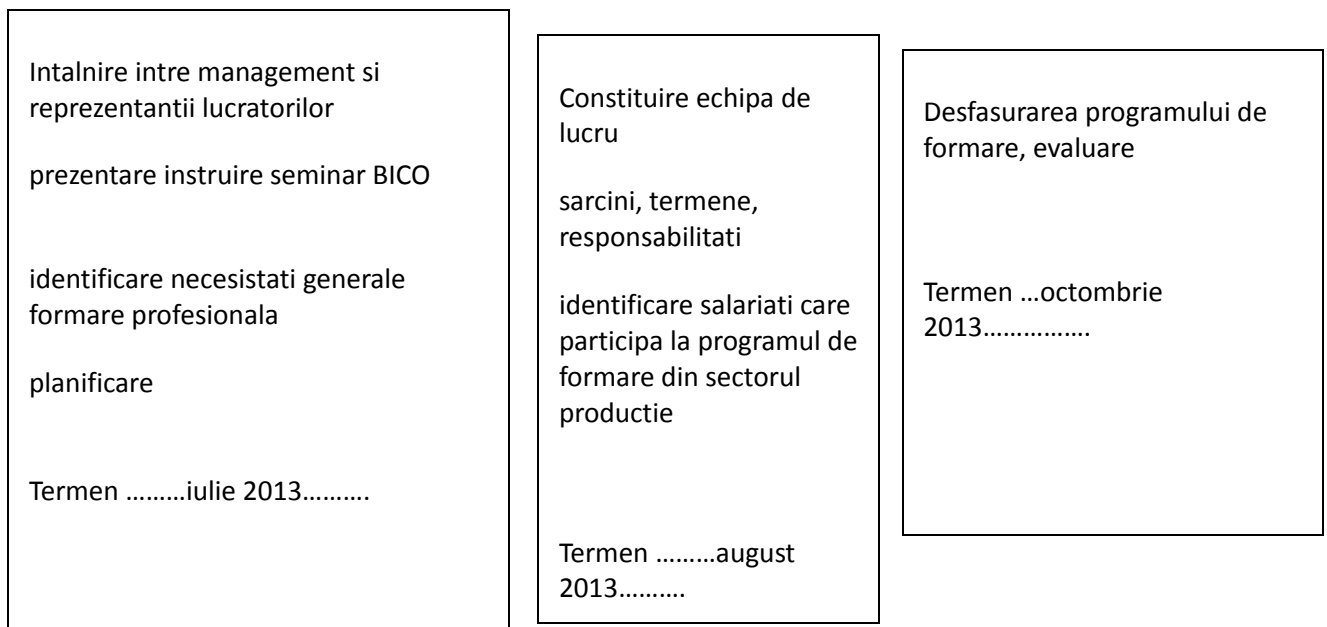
Intalnire intre management si reprezentantii lucratorilor

prezentare instruire seminar BICO

identificare necesistati generale formare profesionala

planificare

Termen ………iulie 2013……….

Constituire echipa de lucru

sarcini, termene, responsabilitati

identificare salariati care participa la programul de formare din sectorul productie

Termen ………august 2013……….

Desfasurarea programului de formare, evaluare

Termen …octombrie 2013…………….